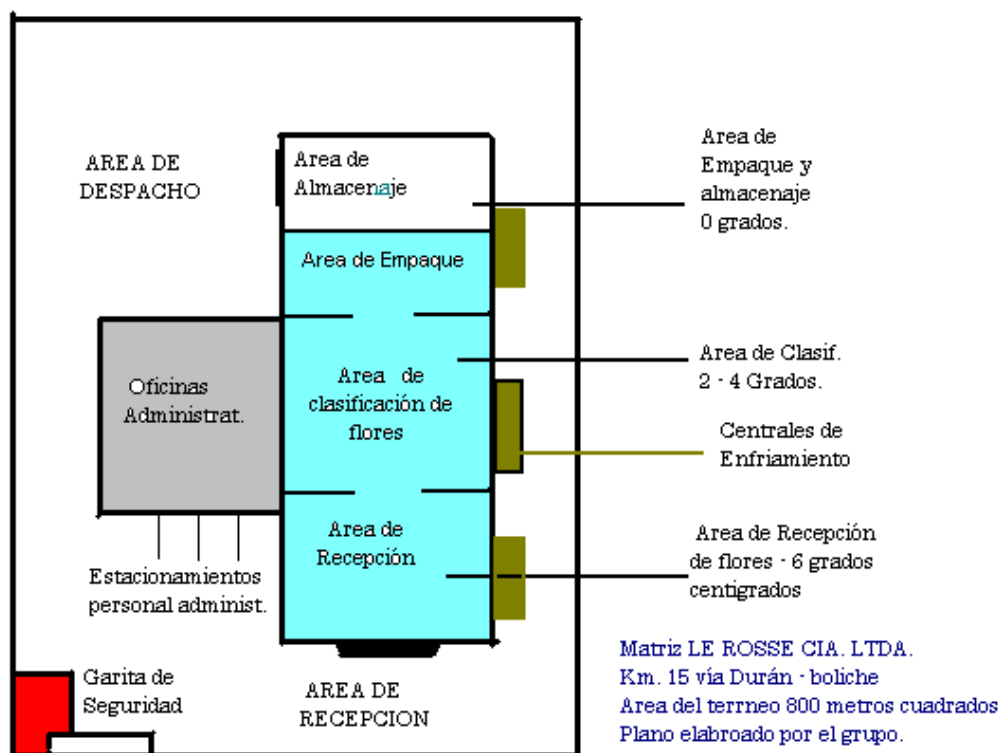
AREA DE DESPACHO

Area de Almacenaje

Area de Empaque

Oficinas Administrat.

Area de clasificación de flores

Area de Recepción

Estacionamientos personal administ.

Garita de Seguridad

AREA DE RECEPCION

Area de Empaque y almacenaje 0 grados.

Area de Clasif. 2 - 4 Grados.

Centrales de Enfriamiento

Area de Recepción de flores - 6 grados centigrados

Matriz LE ROSSE CIA. LTDA.
Km. 15 vía Durán - boliche
Area del terrneo 800 metros cuadrados
Plano elabroado por el grupo.